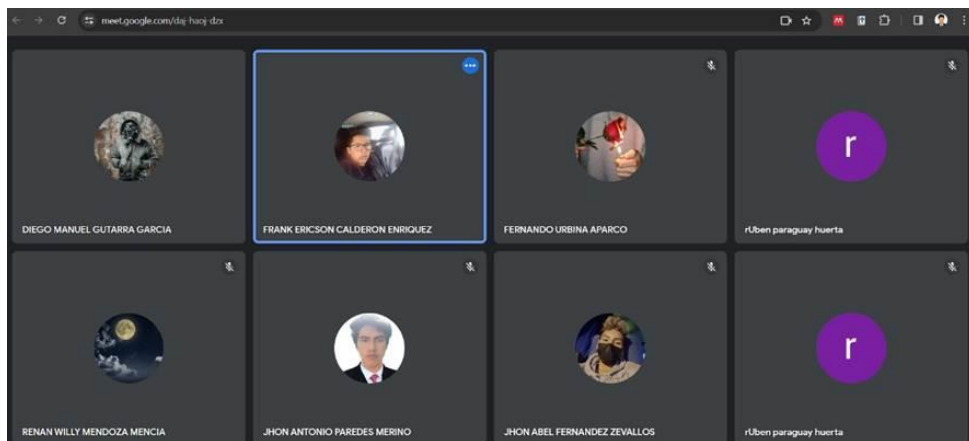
meet.google.com/daj-haoj-dzx

DIEGO MANUEL GUTARRA GARCIA

FRANK ERICSON CALDERON ENRIQUEZ

FERNANDO URBINA APARCO

r

rUben paraguay huerta

RENAN WILLY MENDOZA MENCIA

JHON ANTONIO PAREDES MERINO

JHON ABEL FERNANDEZ ZEVALLOS

r

rUben paraguay huerta